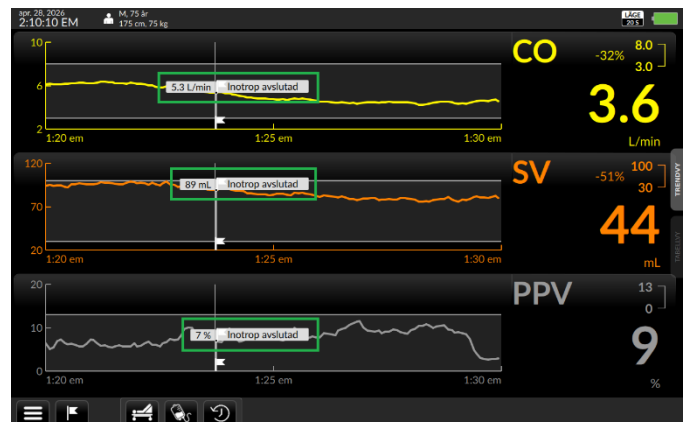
apr. 28, 2026
2:10:10 EM

M, 75 år
175 cm, 75 kg

LÄGE
20 s

10
6
2
5.3 L/min Inotrop avslutad
1:20 em 1:25 em 1:30 em

CO -32% 8.0 3.0
3.6
L/min

120
70
20
89 mL Inotrop avslutad
1:20 em 1:25 em 1:30 em

SV -51% 100 30
44
mL

TRENDVY

20
10
0
7 % Inotrop avslutad
1:20 em 1:25 em 1:30 em

PPV 13 0
9
%